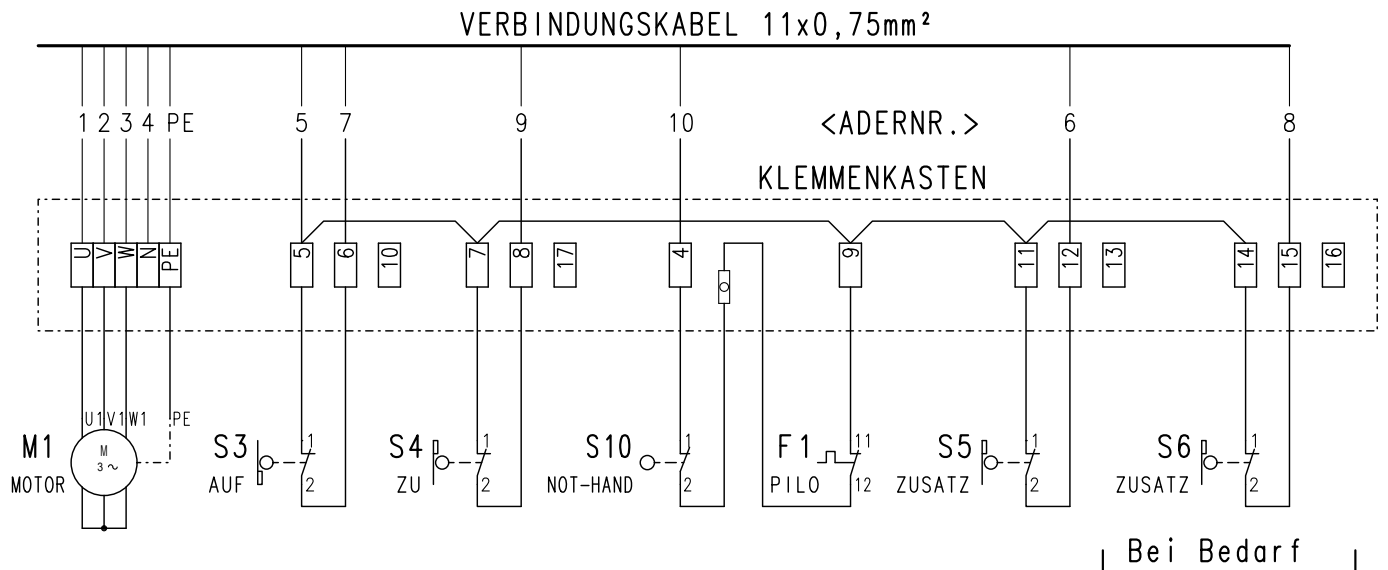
VERBINDUNGSKABEL 11x0,75mm²

1 2 3 4 PE 5 7 9 10 <ADERNR.> 6 8

KLEMMENKASTEN

U V W N PE 5 6 10 7 8 17 4 9 11 12 13 14 15 16

U1 V1 W1 PE

M1 MOTOR

M $3\sim$

S3 AUF 1 2

S4 ZU 1 2

S10 NOT-HAND 1 2

F1 PILO 11 12

S5 ZUSATZ 1 2

S6 ZUSATZ 1 2

Bei Bedarf